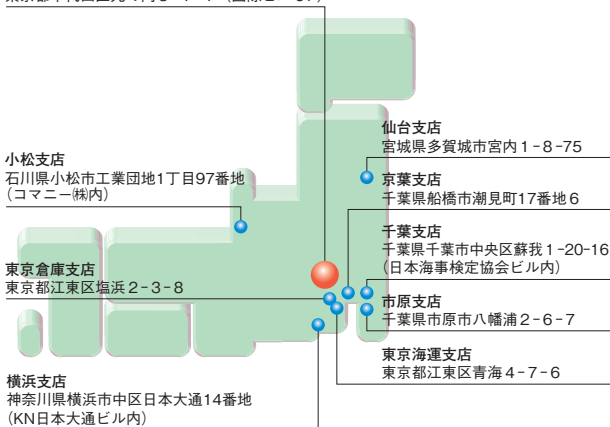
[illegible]

仙台支店
宮城県多賀城市宮内１-８-75

小松支店
石川県小松市工業団地1丁目97番地
（コマニー㈱内）

京葉支店
千葉県船橋市潮見町17番地６

千葉支店
千葉県千葉市中央区蘇我１-20-16
（日本海事検定協会ビル内）

東京倉庫支店
東京都江東区塩浜２-３-８

市原支店
千葉県市原市八幡浦２-６-７

東京海運支店
東京都江東区青海４-７-６

横浜支店
神奈川県横浜市中区日本大通14番地
（KN日本大通ビル内）